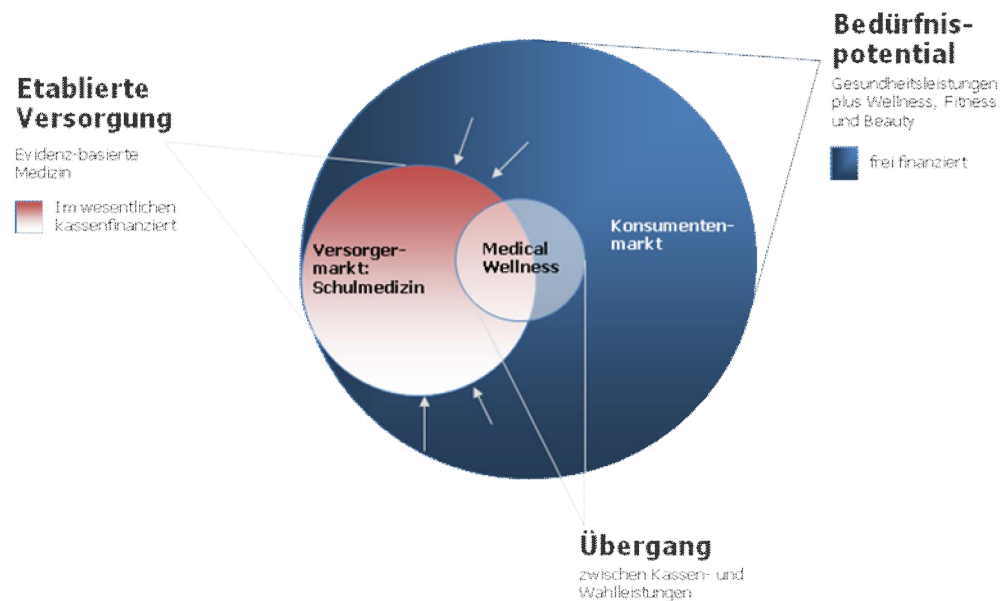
Etablierte Versorgung

Evidenz-basierte Medizin

Im wesentlichen kassenfinanziert

Bedürfnispotential

Gesundheitsleistungen plus Wellness, Fitness und Beauty

frei finanziert

Versorgermarkt: Schulmedizin

Medical Wellness

Konsumentenmarkt

Übergang

zwischen Kassen- und Wahlleistungen